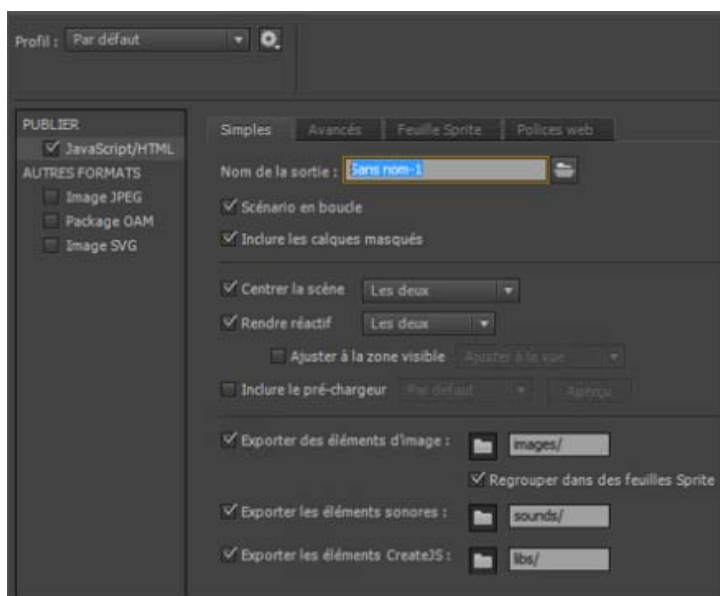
Profil : Par défaut

PUBLIER
✓ JavaScript/HTML
AUTRES FORMATS
Image JPEG
Package OAM
Image SVG

Simples | Avancés | Feuille Sprite | Polices web

Nom de la sortie : Sans nom-1

✓ Scénario en boucle
✓ Inclure les calques masqués

✓ Centrer la scène Les deux
✓ Rendre réactif Les deux
Ajuster à la zone visible Ajuster à la vue
Inclure le pré-chargeur Par défaut Aperçu

✓ Exporter des éléments d'image : images/
✓ Regrouper dans des feuilles Sprite
✓ Exporter les éléments sonores : sounds/
✓ Exporter les éléments CreateJS : libs/